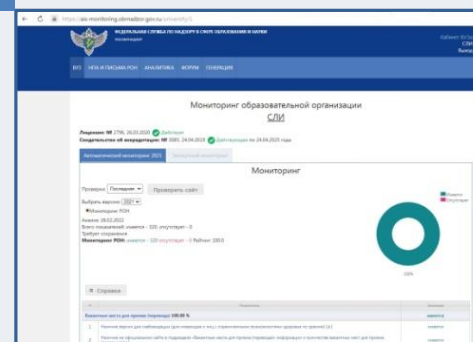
https://als-monitoring.obrnadzor.gov.ru/university/1

ФЕДЕРАЛЬНАЯ СЛУЖБА ПО НАДЗОРУ В СФЕРЕ ОБРАЗОВАНИЯ И НАУКИ

Кабинет ОУ
СЛИ
Выход

ВУЗ НПА И ПИСЬМА РОН АНАЛИТИКА ФОРМЫ ГЕНЕРАЦИЯ

Мониторинг образовательной организации
СЛИ

Лицензия: № 2796, 26.03.2020 Действует
Свидетельство об аккредитации: № 3085, 24.04.2019 Действует до 24.04.2025 года

Автоматический мониторинг 2023 Экспертный мониторинг

Мониторинг

Проверка Последняя Проверить сайт
Выбрать версию 2021
Мониторинг РОН
Начало 28.02.2022
Всего показателей: имеется - 100 отсутствует - 0
Требуют сохранения
Мониторинг РОН: имеется - 100 отсутствует - 0 Рейтинг 100.0

Имеется
Отсутствует

100%

Справка

Вакантные места для приема (перевода) 100.00 %

имеется